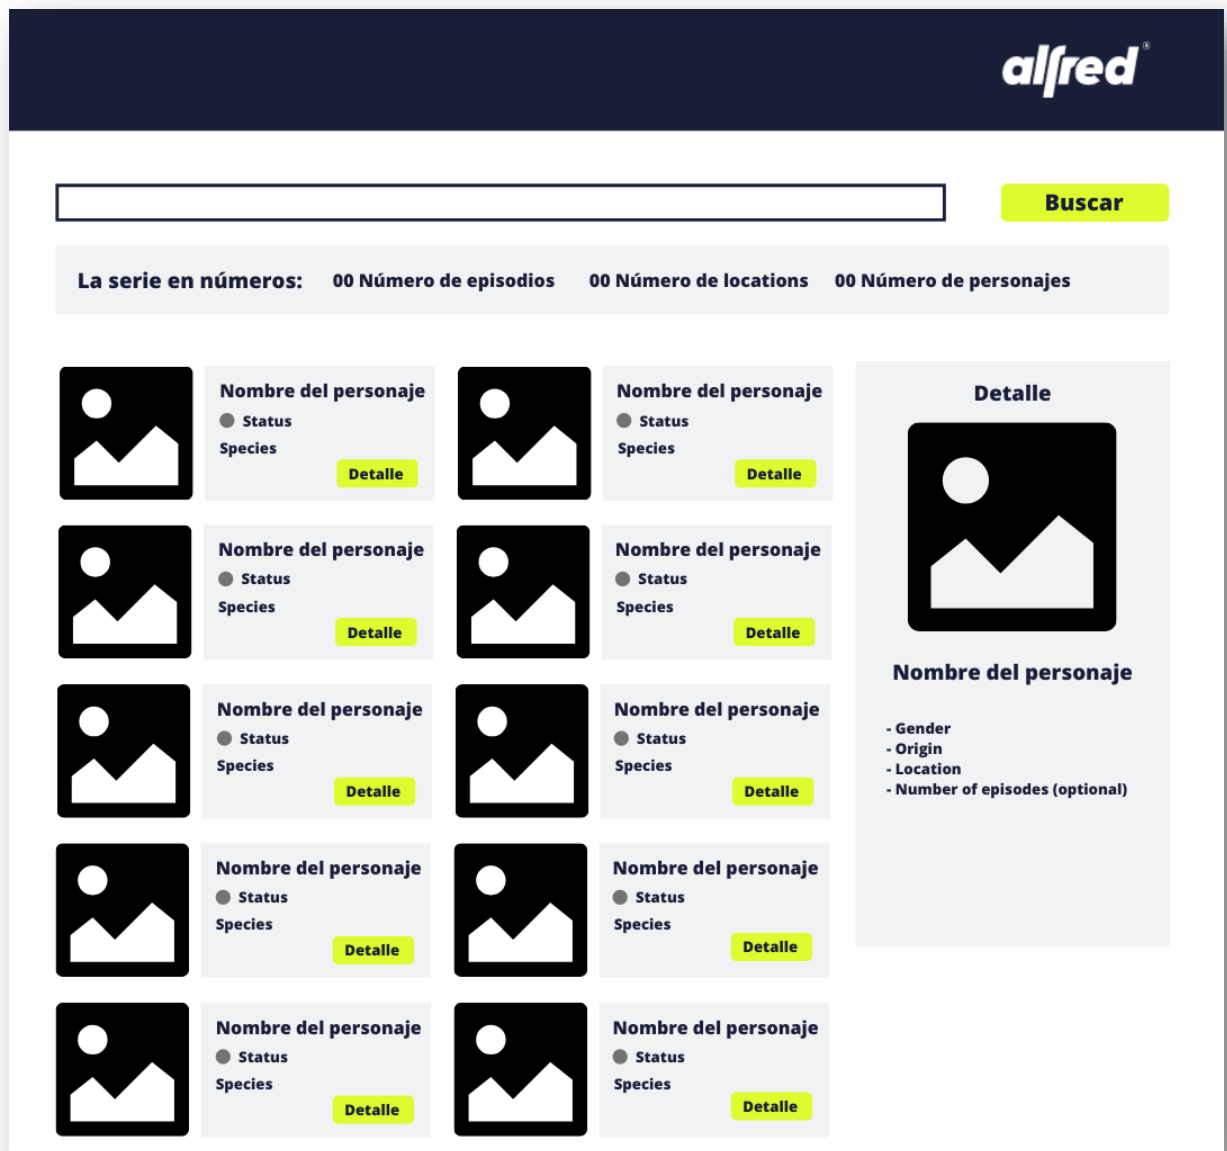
alfred®

Buscar

La serie en números: 00 Número de episodios 00 Número de locations 00 Número de personajes

Nombre del personaje
Status
Species
Detalle

Nombre del personaje
Status
Species
Detalle

Nombre del personaje
Status
Species
Detalle

Nombre del personaje
Status
Species
Detalle

Nombre del personaje
Status
Species
Detalle

Nombre del personaje
Status
Species
Detalle

Nombre del personaje
Status
Species
Detalle

Nombre del personaje
Status
Species
Detalle

Nombre del personaje
Status
Species
Detalle

Nombre del personaje
Status
Species
Detalle

Detalle

Nombre del personaje

- Gender
- Origin
- Location
- Number of episodes (optional)